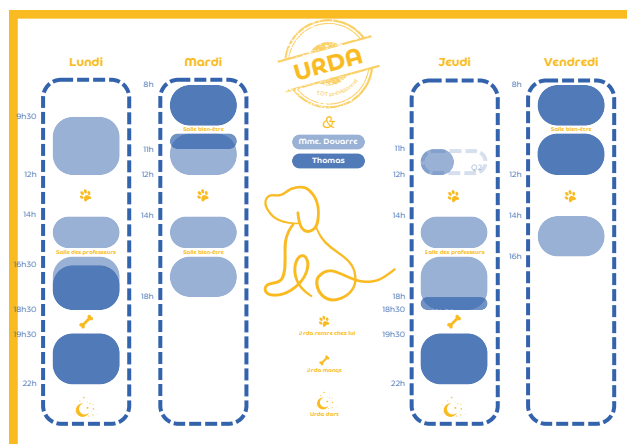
Lundi

Mardi

URDA

Jeudi

Vendredi

9h30

12h

14h

Salle des professeurs

16h30

18h30

19h30

22h

8h

11h

12h

Salle bien-être

14h

Salle bien-être

18h

&

Mme. Douarre

Thomas

Urda rentre chez lui

Urda mange

Urda dort

11h

12h

14h

Salle des professeurs

18h

18h30

19h30

22h

8h

Salle bien-être

12h

14h

16h